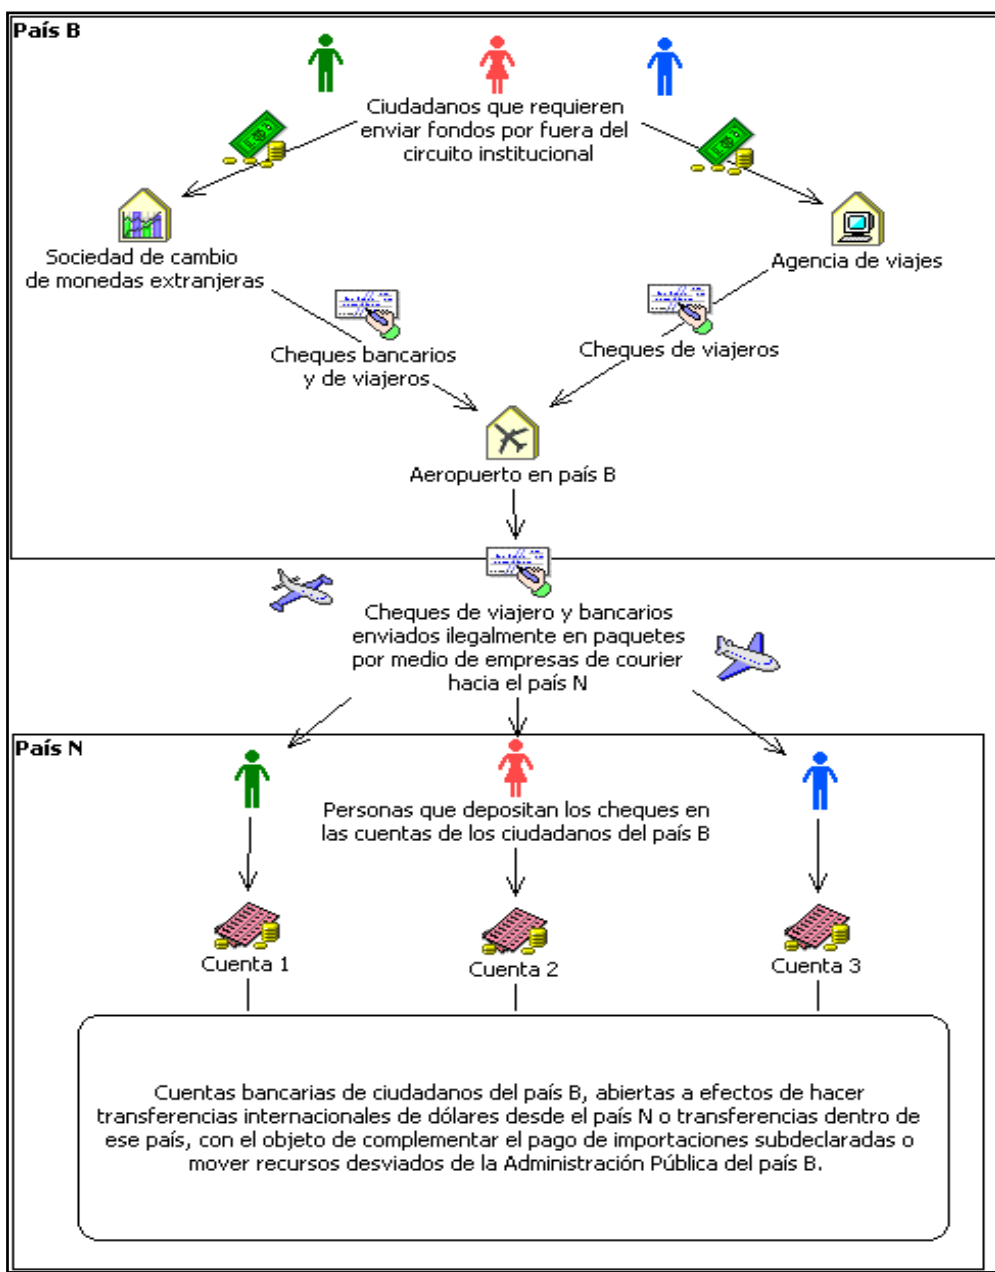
País B

Ciudadanos que requieren enviar fondos por fuera del circuito institucional

Sociedad de cambio de monedas extranjeras

Agencia de viajes

Cheques bancarios y de viajeros

Cheques de viajeros

Aeropuerto en país B

Cheques de viajero y bancarios enviados ilegalmente en paquetes por medio de empresas de courier hacia el país N

País N

Personas que depositan los cheques en las cuentas de los ciudadanos del país B

Cuenta 1

Cuenta 2

Cuenta 3

Cuentas bancarias de ciudadanos del país B, abiertas a efectos de hacer transferencias internacionales de dólares desde el país N o transferencias dentro de ese país, con el objeto de complementar el pago de importaciones subdeclaradas o mover recursos desviados de la Administración Pública del país B.